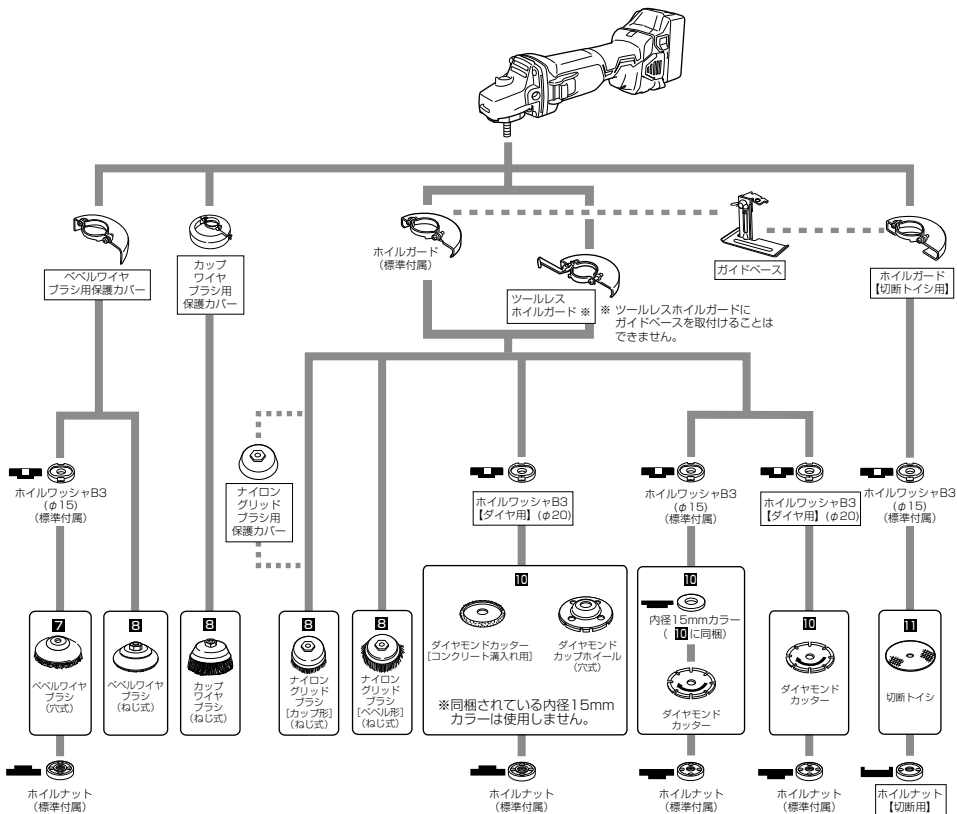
ベベルワイヤブラシ用保護カバー

カップワイヤブラシ用保護カバー

ホイルガード（標準付属）

ツールレスホイルガード ※

※ ツールレスホイルガードにガイドベースを取付けることはできません。

ガイドベース

ホイルガード【切断トイシ用】

ナイロングリッドブラシ用保護カバー

ホイルワッシャB3（φ15）（標準付属）

ホイルワッシャB3【ダイヤ用】（φ20）

ホイルワッシャB3（φ15）（標準付属）

ホイルワッシャB3【ダイヤ用】（φ20）

ホイルワッシャB3（φ15）（標準付属）

7
ベベルワイヤブラシ（穴式）

8
ベベルワイヤブラシ（ねじ式）

8
カップワイヤブラシ（ねじ式）

8
ナイロングリッドブラシ［カップ形］（ねじ式）

8
ナイロングリッドブラシ［ベベル形］（ねじ式）

10
ダイヤモンドカッター［コンクリート溝入れ用］

ダイヤモンドカップホイール（穴式）

※同梱されている内径15mmカラーは使用しません。

10
内径15mmカラー（10に同梱）

ダイヤモンドカッター

10
ダイヤモンドカッター

11
切断トイシ

ホイルナット（標準付属）

ホイルナット（標準付属）

ホイルナット（標準付属）

ホイルナット（標準付属）

ホイルナット【切断用】